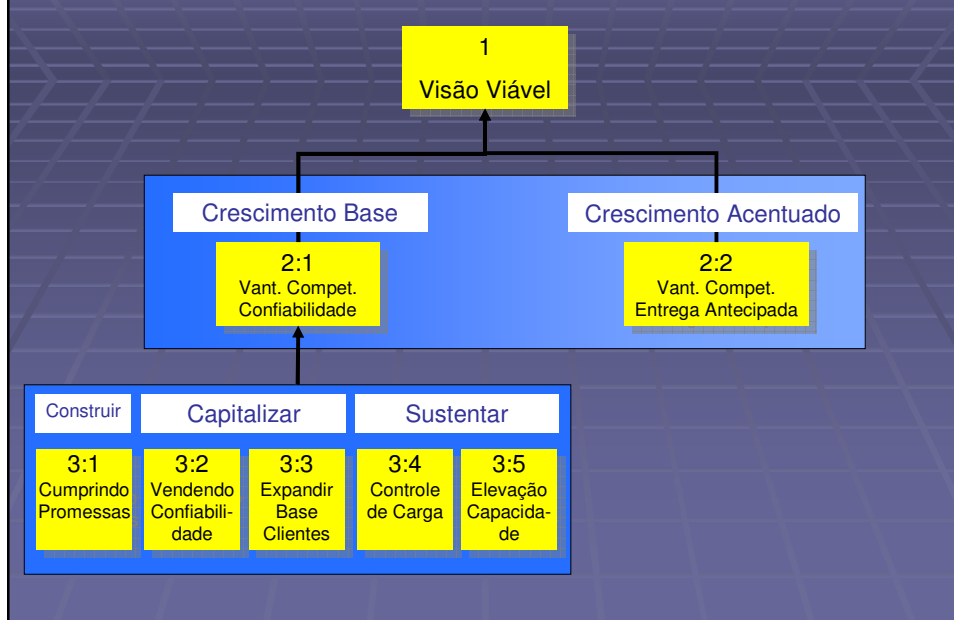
1
Visão Viável

Crescimento Base

2:1
Vant. Compet.
Confiabilidade

Crescimento Acentuado

2:2
Vant. Compet.
Entrega Antecipada

Construir

Capitalizar

Sustentar

3:1
Cumprindo Promessas

3:2
Vendendo Confiabilidade

3:3
Expandir Base Clientes

3:4
Controle de Carga

3:5
Elevação Capacidade